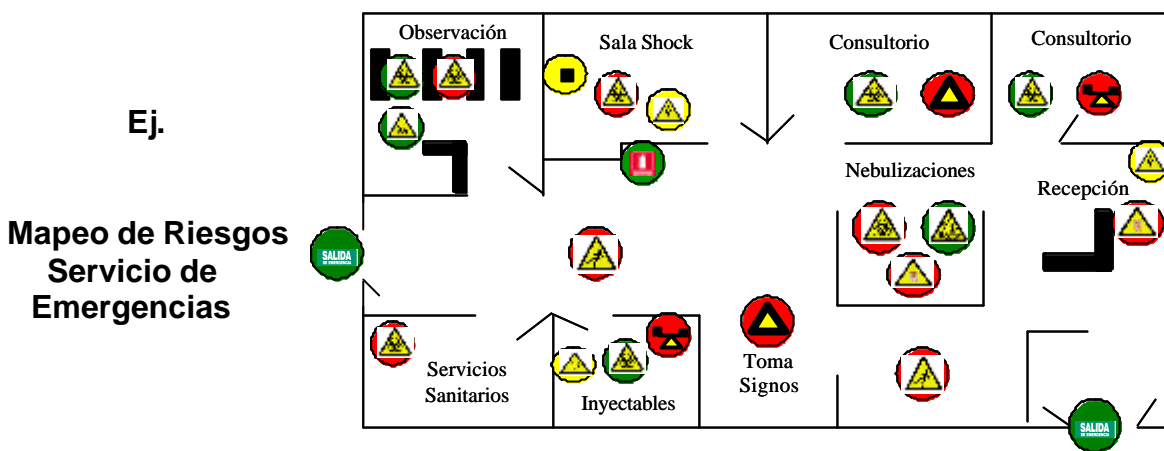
Ej.

Mapeo de Riesgos Servicio de Emergencias

Observación

Sala Shock

Consultorio

Consultorio

Nebulizaciones

Recepción

SALIDA DE EMERGENCIA

Servicios Sanitarios

Inyectables

Toma Signos

SALIDA DE EMERGENCIA